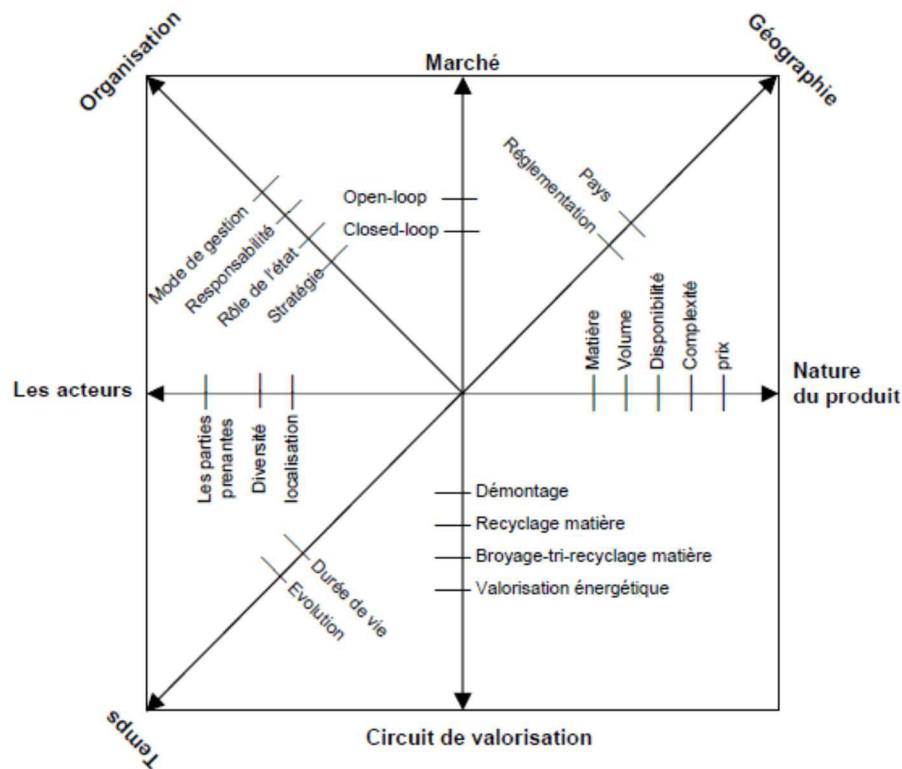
Organisation

Marché

Géographie

Open-loop

Closed-loop

Pays

Réglementation

Mode de gestion

Responsabilité

Rôle de l'état

Stratégie

Matière

Volume

Disponibilité

Complexité

prix

Les acteurs

Nature du produit

Les parties prenantes

Diversité

localisation

Démontage

Recyclage matière

Broyage-tri-recyclage matière

Valorisation énergétique

Durée de vie

Evolution

Temps

Circuit de valorisation